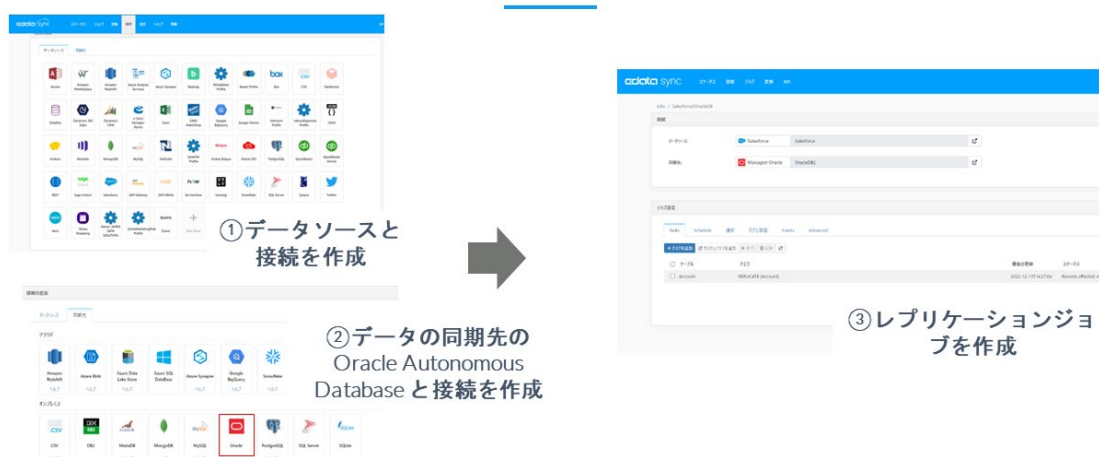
①データソースと接続を作成

②データの同期先の
Oracle Autonomous Database と接続を作成

③レプリケーションジョブを作成

cdata sync

Salesforce
Managed Oracle
Oracle
PostgreSQL
SQL Server
SQLite
CSV
DB2
MariaDB
MongoDB
MySQL
Amazon Redshift
Azure Blob
Azure Data Lake Store
Azure SQL DataBase
Azure Synapse
Google BigQuery
Snowflake
Account
REPLICATE [Account]